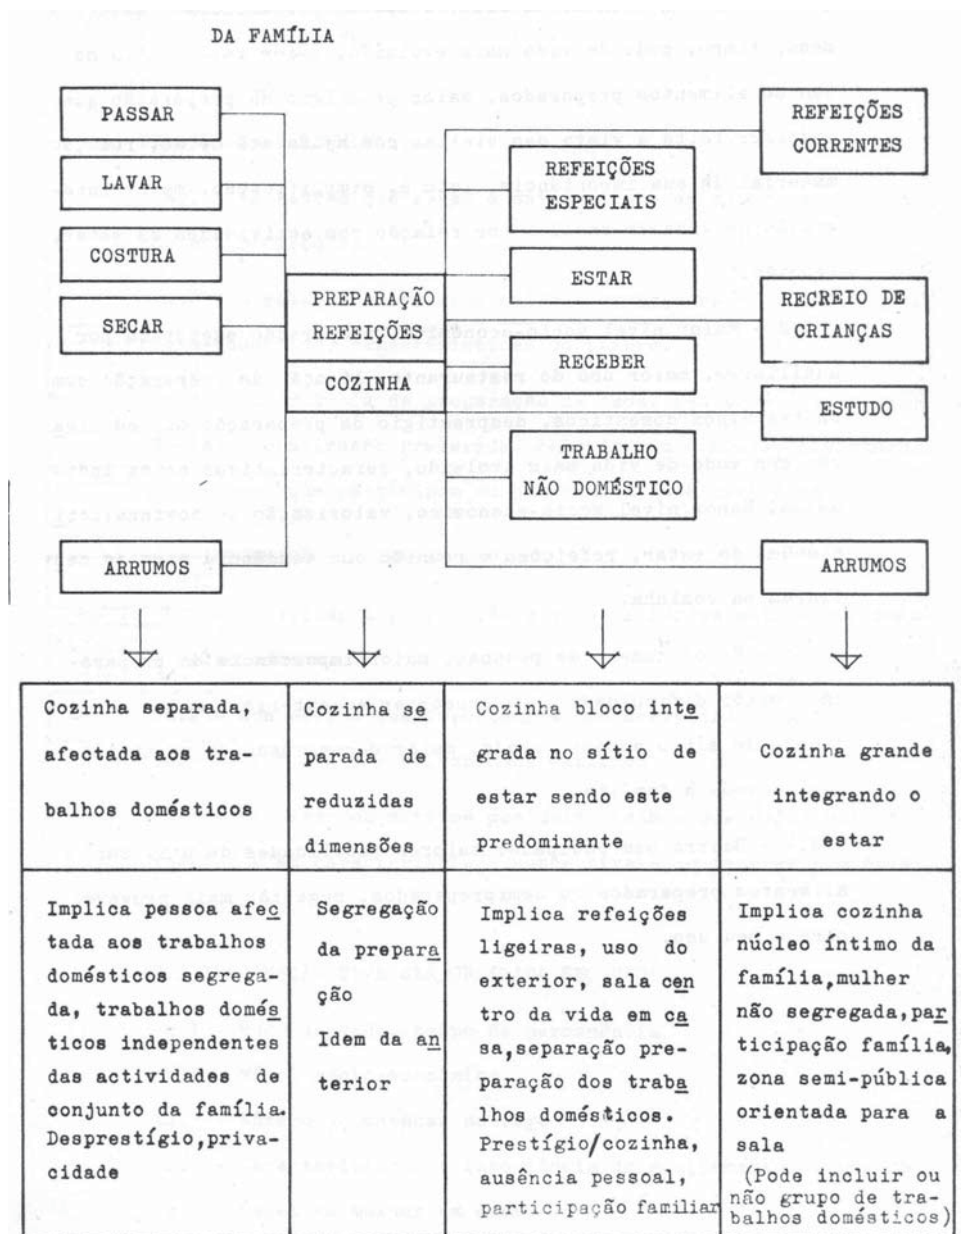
DA FAMÍLIA

PASSAR

LAVAR

COSTURA

SECAR

PREPARAÇÃO REFEIÇÕES

COZINHA

REFEIÇÕES ESPECIAIS

ESTAR

RECEBER

TRABALHO NÃO DOMÉSTICO

REFEIÇÕES CORRENTES

RECREIO DE CRIANÇAS

ESTUDO

ARRUMOS

ARRUMOS

| Cozinha separada, afectada aos trabalhos domésticos | Cozinha separada de reduzidas dimensões | Cozinha bloco integrada no sítio de estar sendo este predominante | Cozinha grande integrando o estar |
|---|---|---|---|
| Implica pessoa afectada aos trabalhos domésticos segregada, trabalhos domésticos independentes das actividades de conjunto da família. Desprestígio, privacidade | Segregação da preparação<br>Idem da anterior | Implica refeições ligeiras, uso do exterior, sala centro da vida em casa, separação preparação dos trabalhos domésticos. Prestígio/cozinha, ausência pessoal, participação familiar | Implica cozinha núcleo íntimo da família, mulher não segregada, participação família, zona semi-pública orientada para a sala (Pode incluir ou não grupo de trabalhos domésticos) |